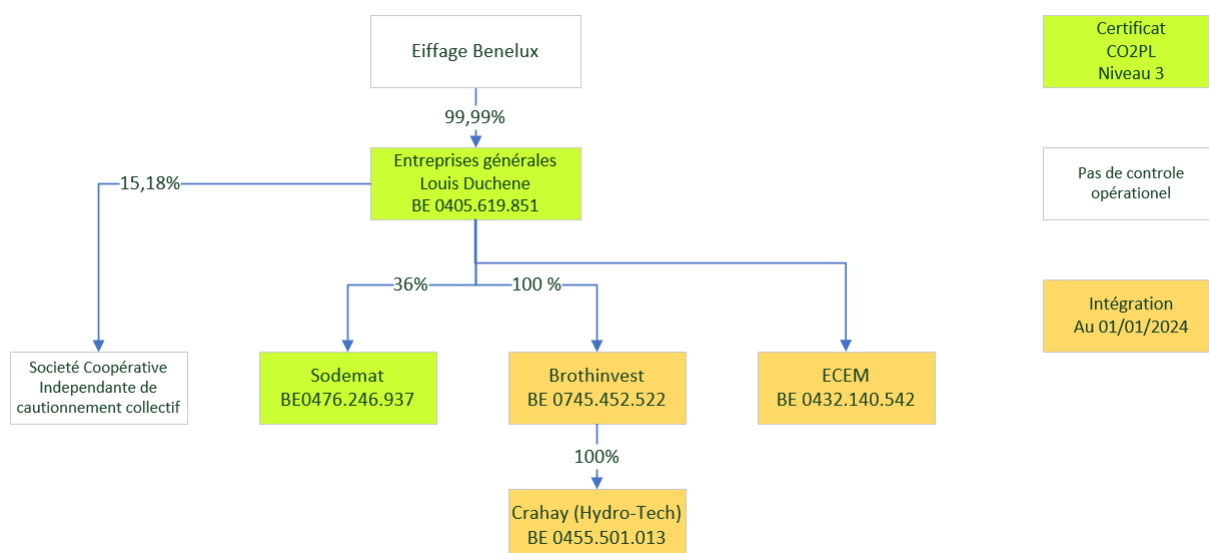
Eiffage Benelux

99,99%

Entreprises générales
Louis Duchene
BE 0405.619.851

15,18%

36%

100 %

Societé Coopérative
Independante de
cautionnement collectif

Sodemat
BE0476.246.937

Brothinvest
BE 0745.452.522

ECEM
BE 0432.140.542

100%

Crahay (Hydro-Tech)
BE 0455.501.013

Certificat
CO2PL
Niveau 3

Pas de controle
opérationel

Intégration
Au 01/01/2024